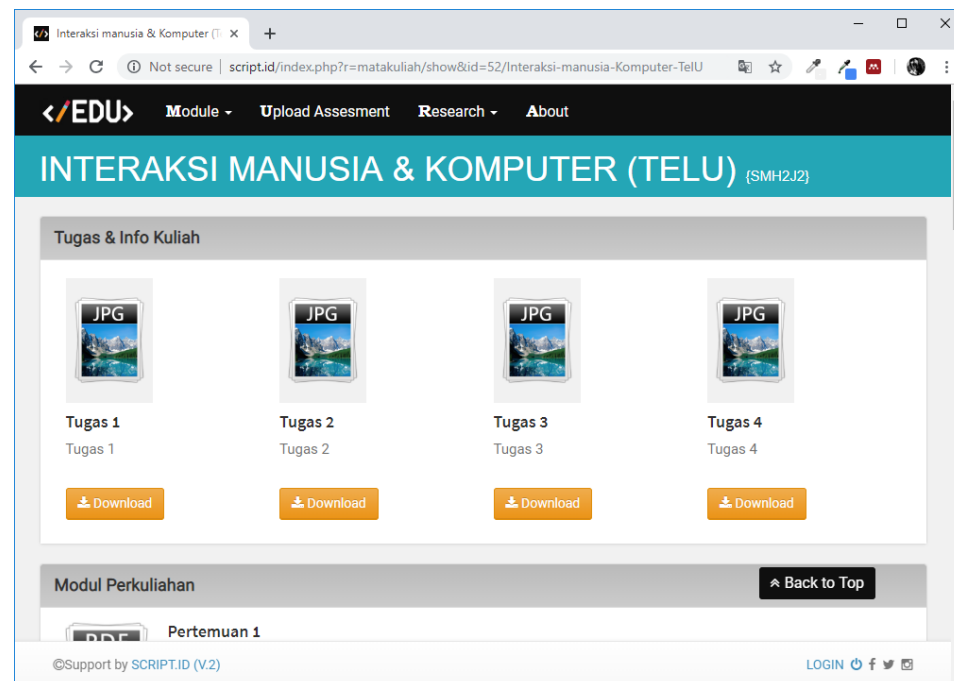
Interaksi manusia & Komputer (T
+
Not secure | script.id/index.php?r=matakuliah/show&id=52/Interaksi-manusia-Komputer-TelU

</EDU> Module Upload Assesment Research About

INTERAKSI MANUSIA & KOMPUTER (TELU) {SMH2J2}

Tugas & Info Kuliah

JPG
Tugas 1
Tugas 1
Download

JPG
Tugas 2
Tugas 2
Download

JPG
Tugas 3
Tugas 3
Download

JPG
Tugas 4
Tugas 4
Download

Modul Perkuliahan

Back to Top

PDF
Pertemuan 1

©Support by SCRIPT.ID (V.2)

LOGIN